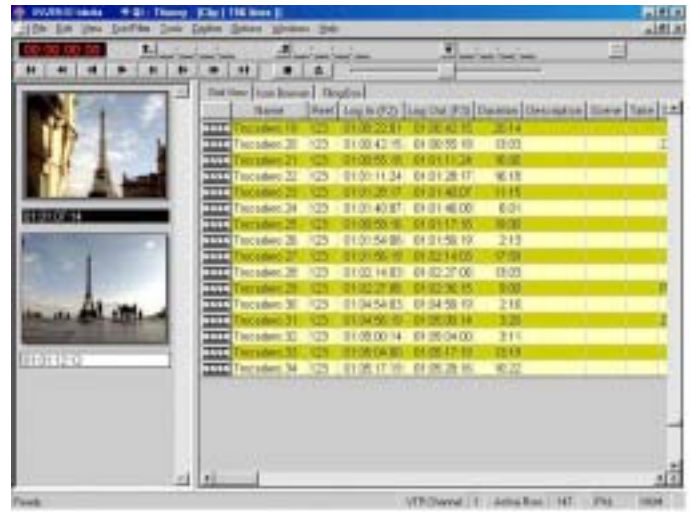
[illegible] - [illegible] - [Clip | 116 lines]
File Edit View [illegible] Tools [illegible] Options Window Help
00:00:00:00
01:00:00:04
01:01:12:12
Grid View | Icon Browser | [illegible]

| | Name | Reel | Log In (F2) | Log Out (F3) | Duration | Description | Scene | Take |
|---|---|---|---|---|---|---|---|---|
| | Trocadero 19 | 123 | 01:00:22:01 | 01:00:42:15 | 20:14 | | | |
| | Trocadero 20 | 123 | 01:00:42:15 | 01:00:55:18 | 13:03 | | | 1 |
| | Trocadero 21 | 123 | 01:00:55:18 | 01:01:11:24 | 16:06 | | | |
| | Trocadero 22 | 123 | 01:01:11:24 | 01:01:28:17 | 16:18 | | | |
| | Trocadero 23 | 123 | 01:01:28:17 | 01:01:40:07 | 11:15 | | | |
| | Trocadero 24 | 123 | 01:01:40:07 | 01:01:48:08 | 8:01 | | | |
| | Trocadero 25 | 123 | 01:01:48:08 | 01:01:54:06 | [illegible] | | | |
| | Trocadero 26 | 123 | 01:01:54:06 | 01:01:56:19 | 2:13 | | | |
| | Trocadero 27 | 123 | 01:01:56:19 | 01:02:14:03 | 17:09 | | | |
| | Trocadero 28 | 123 | 01:02:14:03 | 01:02:27:08 | 13:05 | | | |
| | Trocadero 29 | 123 | 01:02:27:08 | 01:02:36:15 | 9:07 | | | 8 |
| | Trocadero 30 | 123 | 01:04:54:03 | 01:04:56:19 | 2:16 | | | |
| | Trocadero 31 | 123 | 01:04:56:19 | 01:05:00:14 | 3:20 | | | 2 |
| | Trocadero 32 | 123 | 01:05:00:14 | 01:05:04:00 | 3:11 | | | |
| | Trocadero 33 | 123 | 01:05:04:00 | 01:05:17:01 | 13:19 | | | |
| | Trocadero 34 | 123 | 01:05:17:01 | 01:05:28:15 | 10:22 | | | |

Ready | VTR Channel: 1 | Active Row: 147 | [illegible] | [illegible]